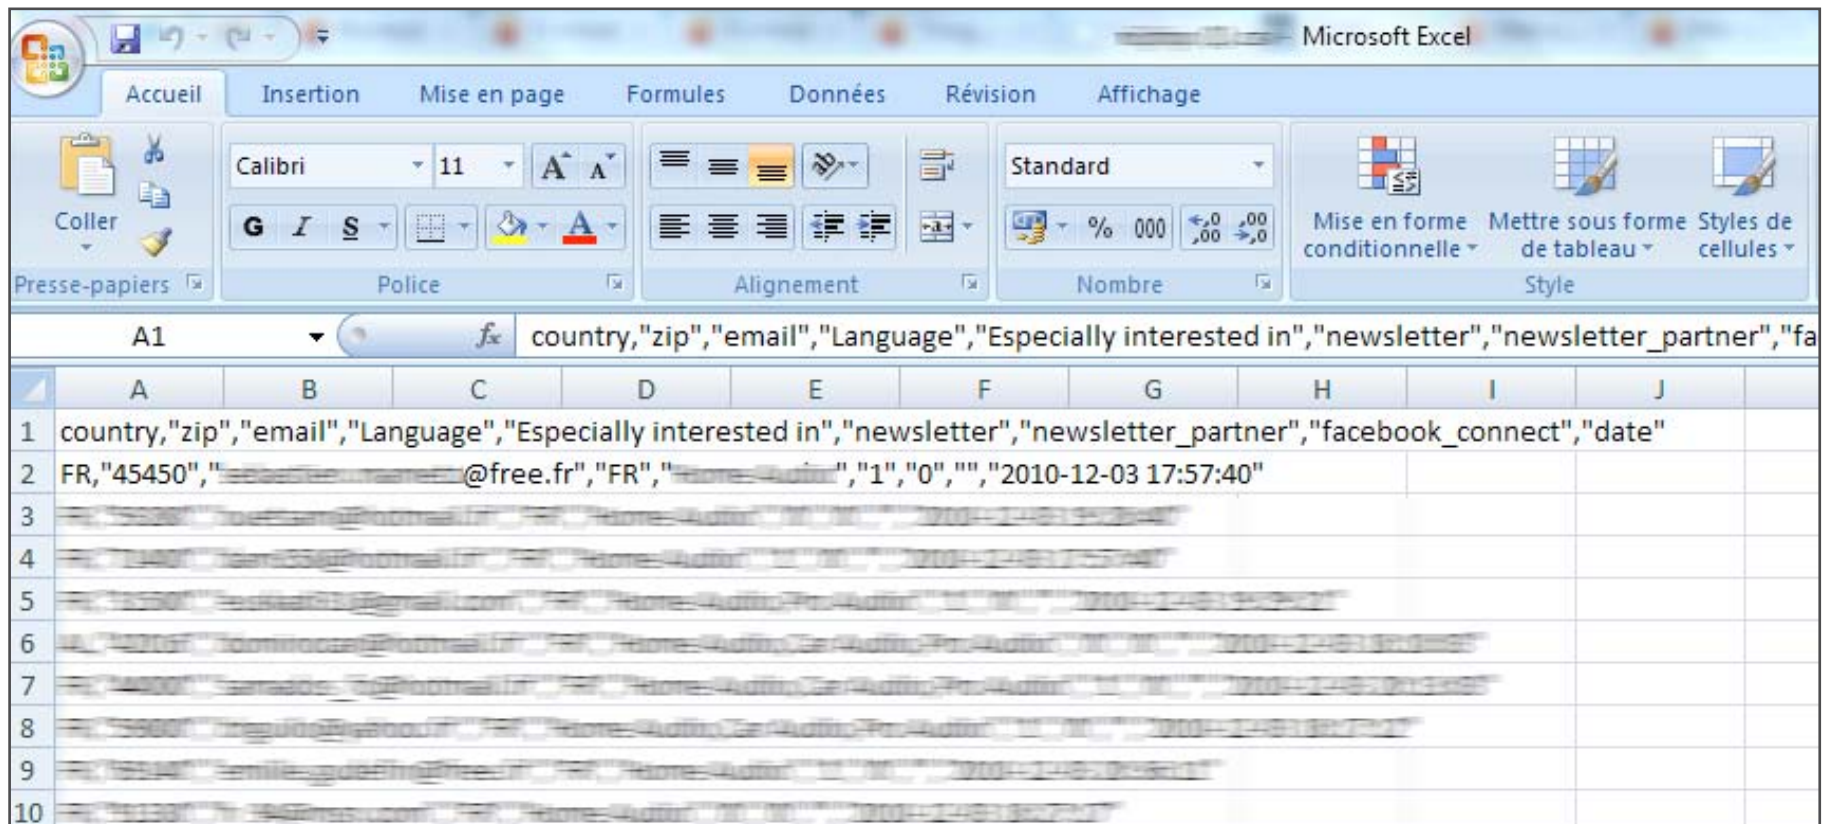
Microsoft Excel

Accueil Insertion Mise en page Formules Données Révision Affichage

Coller
Presse-papiers

Calibri 11
G I S
Police

Alignement

Standard
% 000
Nombre

Mise en forme conditionnelle
Mettre sous forme de tableau
Styles de cellules
Style

A1 $f_x$ country,"zip","email","Language","Especially interested in","newsletter","newsletter_partner","fa

| | A | B | C | D | E | F | G | H | I | J |
|---|---|---|---|---|---|---|---|---|---|---|
| 1 | country,"zip","email","Language","Especially interested in","newsletter","newsletter_partner","facebook_connect","date" | | | | | | | | | |
| 2 | FR,"45450","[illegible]@free.fr","FR","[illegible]","1","0","","2010-12-03 17:57:40" | | | | | | | | | |
| 3 | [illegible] | | | | | | | | | |
| 4 | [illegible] | | | | | | | | | |
| 5 | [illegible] | | | | | | | | | |
| 6 | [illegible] | | | | | | | | | |
| 7 | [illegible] | | | | | | | | | |
| 8 | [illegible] | | | | | | | | | |
| 9 | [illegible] | | | | | | | | | |
| 10 | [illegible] | | | | | | | | | |